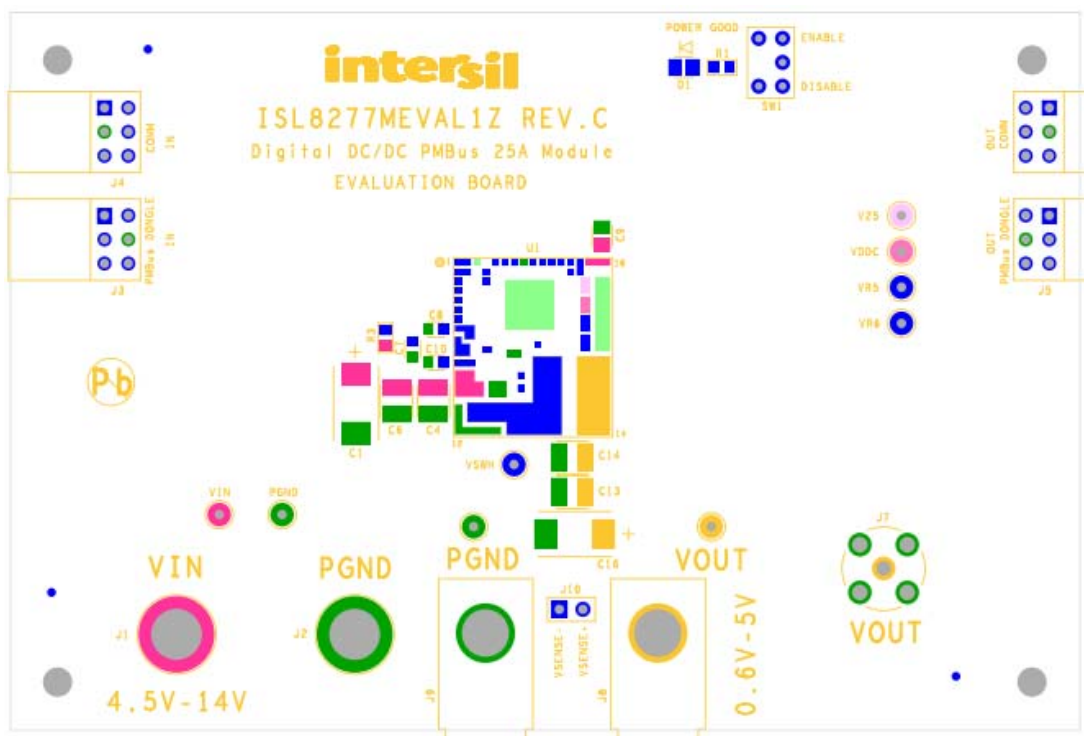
intersil

ISL8277MEVAL1Z REV.C
Digital DC/DC PMBus 25A Module
EVALUATION BOARD

POWER GOOD
D1 R1
ENABLE
DISABLE
SW1

COMM IN
J4

PMBus DONGLE IN
J3

OUT COMM

OUT PMBus DONGLE
J5

V25
VDDC
VR5
VR6

U1
C9
C8
R3
C7
C10
C6
C4
C1
C14
C13
C16
VSNH
J7

Pb

VIN
PGND

VIN
J1
4.5V-14V

PGND
J2

PGND
J9

J10
VSENSE-
VSENSE+

VOUT
J8
0.6V-5V

VOUT